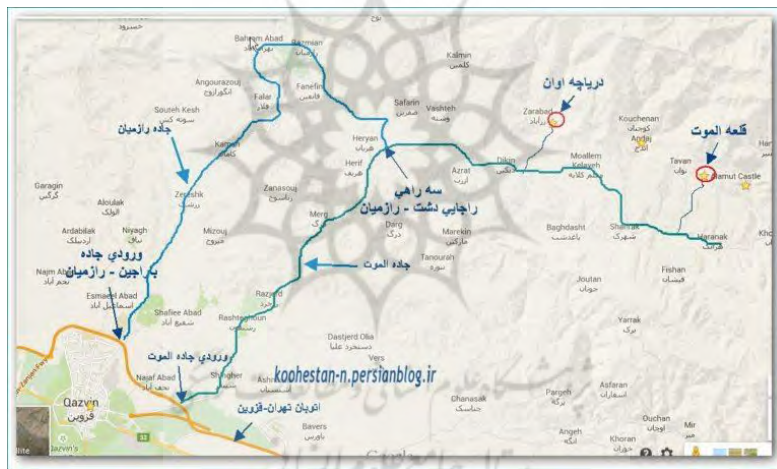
Baham Abad
Razmian
Kalmin
کلمین
Fanefin
فانفین
Angourazouj
انگورزوج
Safarin
Vashteh
وشته
Zarabad
زرآباد
دریاچه اوان
Kouchenan
کوچنان
Andaj
قلعه الموت
Souteh Kesh
سوته کش
Falar
فلار
جاده رازمیان
Heryan
هریان
Dikin
Moallem Kelayeh
معلم کلایه
Tavan
توان
Alamut Castle
Kamal
Herif
هریف
Azrat
Garagin
گرگین
Zereshk
زرشک
Zanasouj
زناسوج
سه راهی راجایی دشت - رازمیان
Aloulak
الولک
Mizouj
میزوج
Merg
مرگ
Darg
درگ
Baghdasht
باغدشت
Sharak
شهرک
Maranak
Ardabilak
اردبیلک
Niyagh
نیاق
جاده الموت
Marekin
مارکین
Tanourah
تنوره
Najm Abad
نجم آباد
ورودی جاده براجین - رازمیان
Fishan
فیشان
Esmaeel Abad
اسماعیل آباد
Shafiee Abad
شفیع آباد
Razjerd
Joutan
جوتان
Rashtgoshoun
Dastjerd Olia
دستجرد علیا
Yarrak
یرک
ورودی جاده الموت
Vers
koohestan-n.persianblog.ir
Qazvin
قزوین
Najaf Abad
نجف آباد
Ashr
Chanasak
چناسک
Asfaran
اسفران
Shaghin
Pargeh
پرگه
اتوبان تهران-قزوین
Ouchan
اوچان
Bavers
باورس
Anageh
انگه
Khoran
خوران
Mir